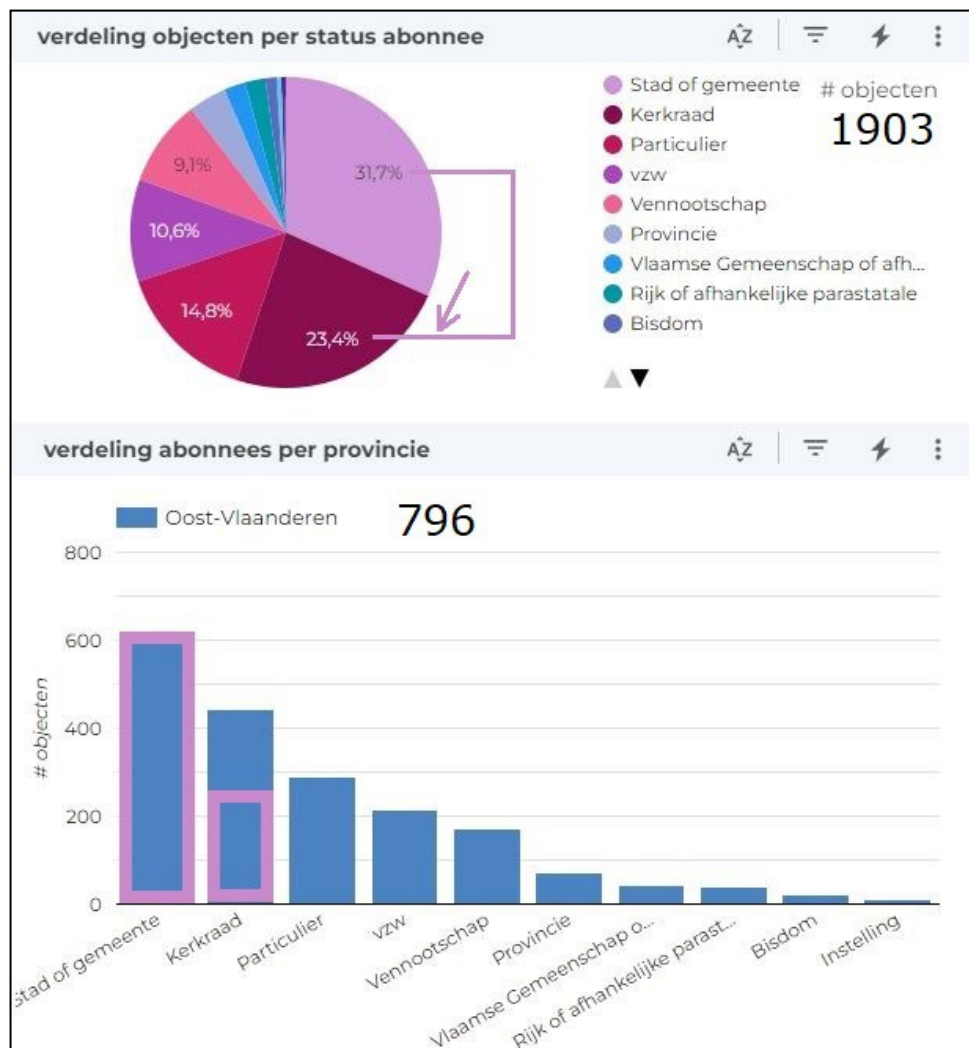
verdeling objecten per status abonnee

31,7%
23,4%
14,8%
10,6%
9,1%

Stad of gemeente
Kerkraad
Particulier
vzw
Vennootschap
Provincie
Vlaamse Gemeenschap of afh...
Rijk of afhankelijke parastatale
Bisdom

# objecten
1903

verdeling abonnees per provincie

Oost-Vlaanderen
796

800
600
400
200
0

# objecten

Stad of gemeente
Kerkraad
Particulier
vzw
Vennootschap
Provincie
Vlaamse Gemeenschap o...
Rijk of afhankelijke parast...
Bisdom
Instelling